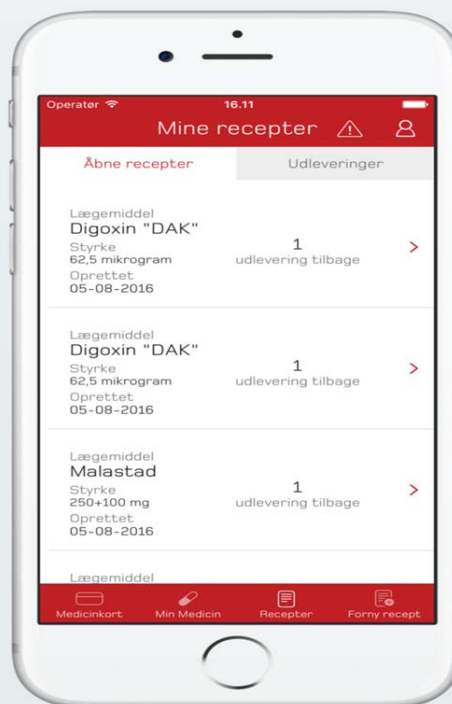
Operatør
16.11
Mine recepter

Åbne recepter
Udleveringer

Lægemiddel
Digoxin "DAK"
Styrke
62,5 mikrogram
Oprettet
05-08-2016
1
udlevering tilbage

Lægemiddel
Digoxin "DAK"
Styrke
62,5 mikrogram
Oprettet
05-08-2016
1
udlevering tilbage

Lægemiddel
Malastad
Styrke
250+100 mg
Oprettet
05-08-2016
1
udlevering tilbage

Lægemiddel

Medicinkort
Min Medicin
Recepter
Forny recept